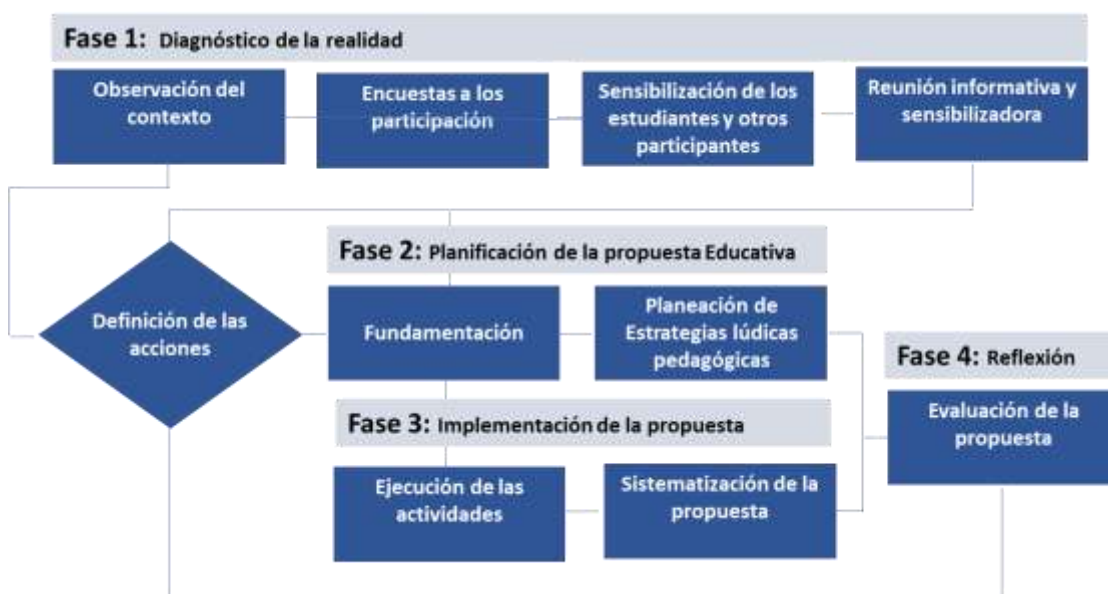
Fase 1: Diagnóstico de la realidad

Observación del contexto

Encuestas a los participación

Sensibilización de los estudiantes y otros participantes

Reunión informativa y sensibilizadora

Fase 2: Planificación de la propuesta Educativa

Definición de las acciones

Fundamentación

Planeación de Estrategias lúdicas pedagógicas

Fase 4: Reflexión

Fase 3: Implementación de la propuesta

Evaluación de la propuesta

Ejecución de las actividades

Sistematización de la propuesta